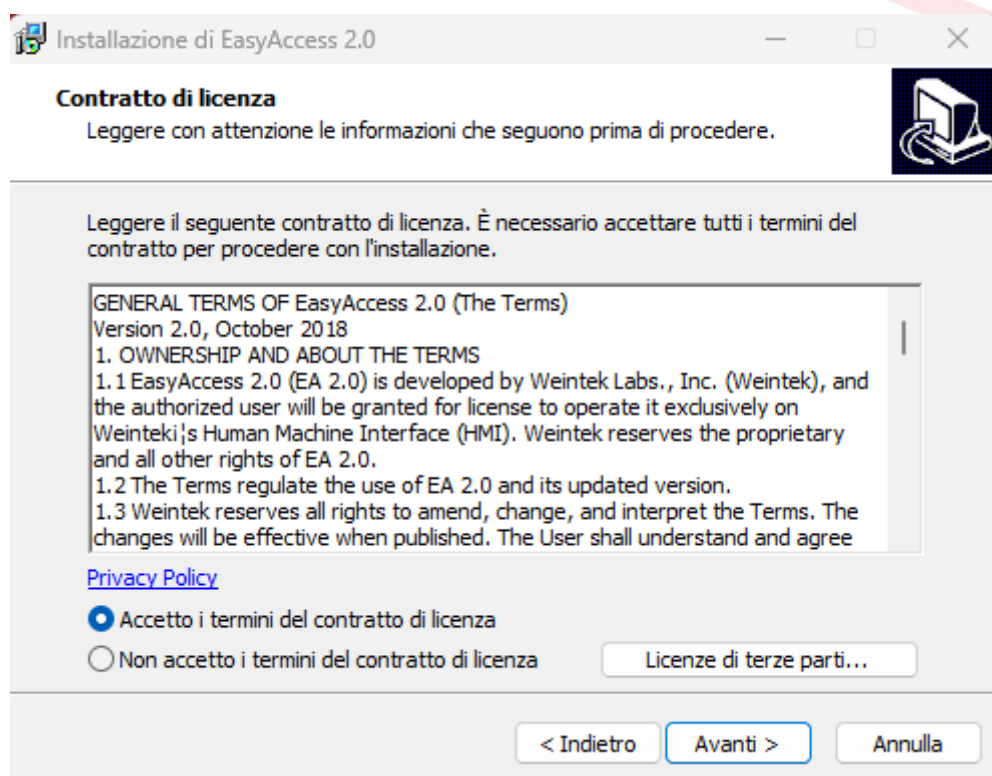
Installazione di EasyAccess 2.0

Contratto di licenza
Leggere con attenzione le informazioni che seguono prima di procedere.

Leggere il seguente contratto di licenza. È necessario accettare tutti i termini del contratto per procedere con l'installazione.

GENERAL TERMS OF EasyAccess 2.0 (The Terms)
Version 2.0, October 2018
1. OWNERSHIP AND ABOUT THE TERMS
1.1 EasyAccess 2.0 (EA 2.0) is developed by Weintek Labs., Inc. (Weintek), and the authorized user will be granted for license to operate it exclusively on Weinteki¦s Human Machine Interface (HMI). Weintek reserves the proprietary and all other rights of EA 2.0.
1.2 The Terms regulate the use of EA 2.0 and its updated version.
1.3 Weintek reserves all rights to amend, change, and interpret the Terms. The changes will be effective when published. The User shall understand and agree

Privacy Policy

Accetto i termini del contratto di licenza

Non accetto i termini del contratto di licenza

Licenze di terze parti...

< Indietro

Avanti >

Annulla